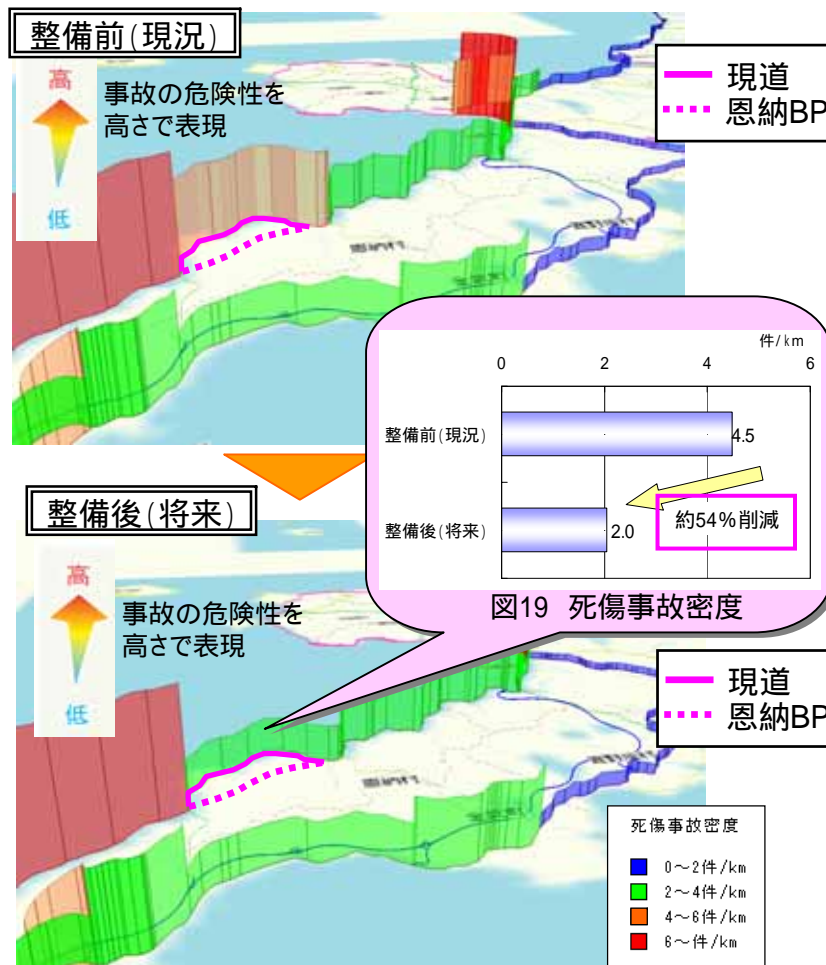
整備前(現況)

高
事故の危険性を高さで表現
低

現道
恩納BP

件/km

| | |
|---|---|
| 整備前(現況) | 4.5 |
| 整備後(将来) | 2.0 |

0 2 4 6

約54%削減

図19 死傷事故密度

整備後(将来)

高
事故の危険性を高さで表現
低

現道
恩納BP

死傷事故密度
0～2件/km
2～4件/km
4～6件/km
6～件/km